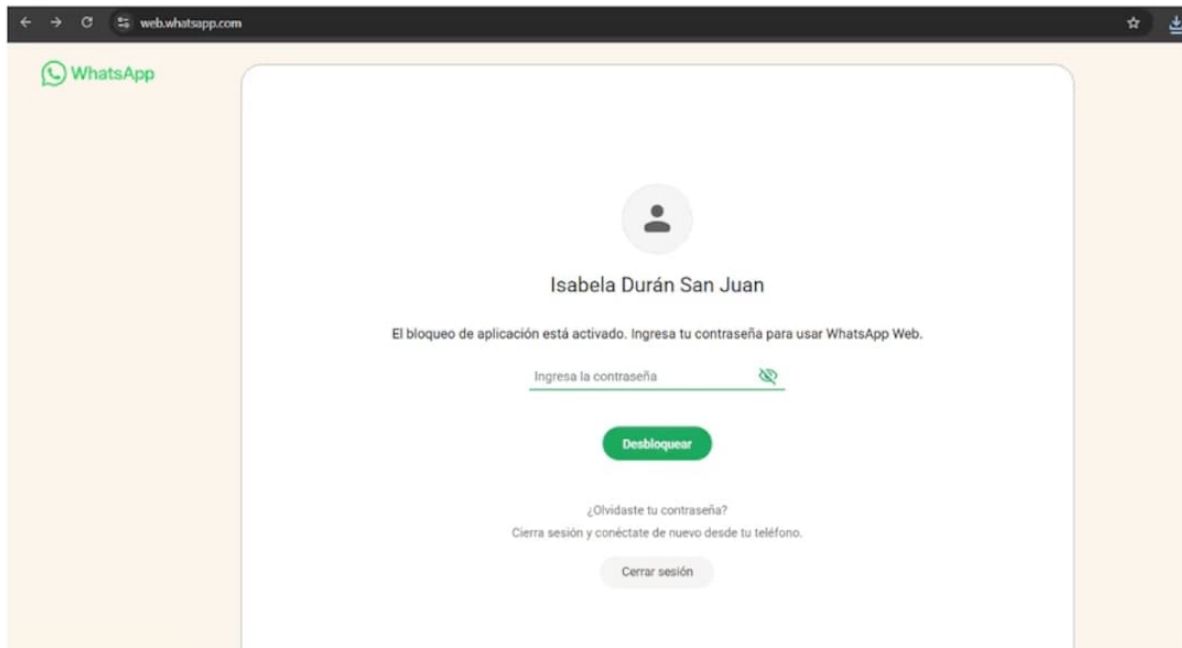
web.whatsapp.com

WhatsApp

Isabela Durán San Juan

El bloqueo de aplicación está activado. Ingresa tu contraseña para usar WhatsApp Web.

Ingresa la contraseña

Desbloquear

¿Olvidaste tu contraseña?
Cierra sesión y conéctate de nuevo desde tu teléfono.

Cerrar sesión